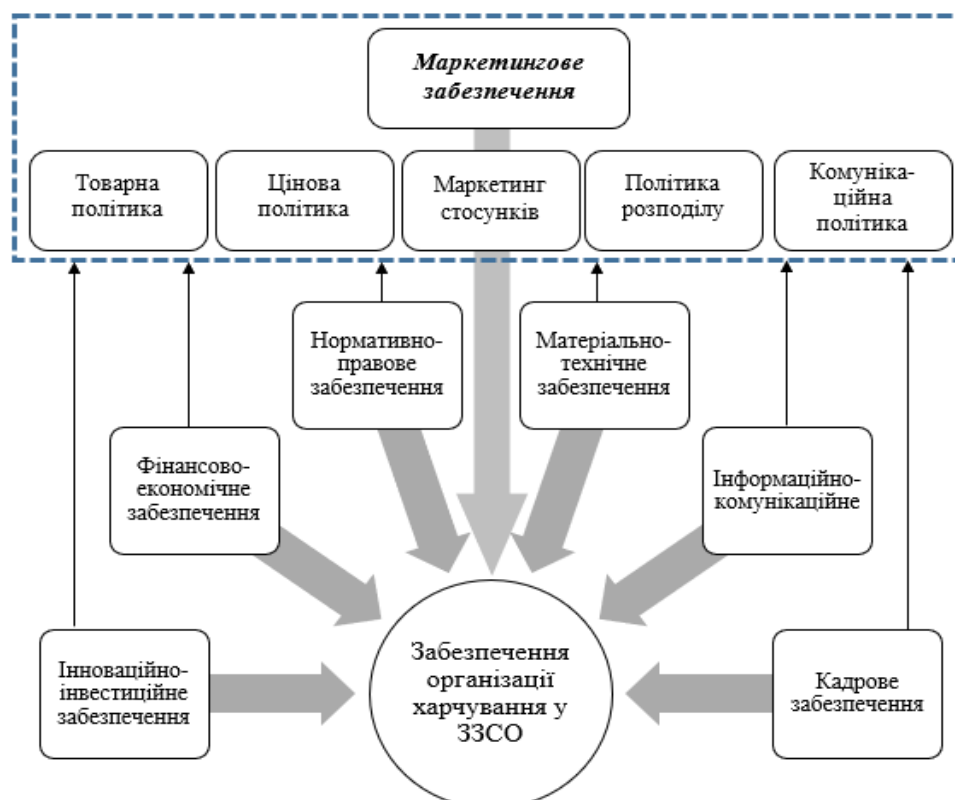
Маркетингове забезпечення

Товарна політика

Цінова політика

Маркетинг стосунків

Політика розподілу

Комуніка-ційна політика

Нормативно-правове забезпечення

Матеріально-технічне забезпечення

Фінансово-економічне забезпечення

Інформаційно-комунікаційне

Інноваційно-інвестиційне забезпечення

Забезпечення організації харчування у ЗЗСО

Кадрове забезпечення